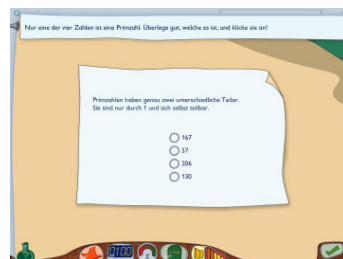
Nur eine der vier Zahlen ist eine Primzahl. Überlege gut, welche es ist, und klicke sie an!

Primzahlen haben genau zwei unterschiedliche Teiler. Sie sind nur durch 1 und sich selbst teilbar.

167
57
206
130

7100